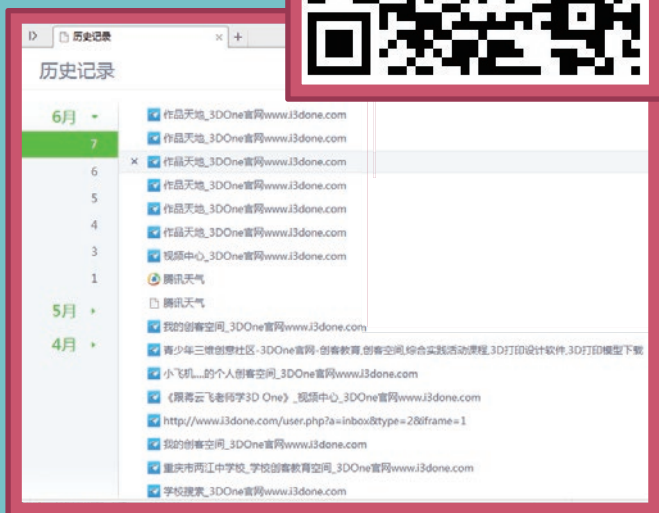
历史记录 × +

历史记录

6月
7
6
5
4
3
1
5月
4月

作品天地_3DOne官网www.i3done.com
作品天地_3DOne官网www.i3done.com
× 作品天地_3DOne官网www.i3done.com
作品天地_3DOne官网www.i3done.com
作品天地_3DOne官网www.i3done.com
作品天地_3DOne官网www.i3done.com
视频中心_3DOne官网www.i3done.com
腾讯天气
腾讯天气
我的创客空间_3DOne官网www.i3done.com
青少年三维创意社区-3DOne官网-创客教育,创客空间,综合实践活动课程,3D打印设计软件,3D打印模型下载
小飞机....的个人创客空间_3DOne官网www.i3done.com
《陈菁云飞老师学3D One》_视频中心_3DOne官网www.i3done.com
http://www.i3done.com/user.php?a=inbox&type=2&iframe=1
我的创客空间_3DOne官网www.i3done.com
重庆市两江中学校_学校创客教育空间_3DOne官网www.i3done.com
学校搜索_3DOne官网www.i3done.com